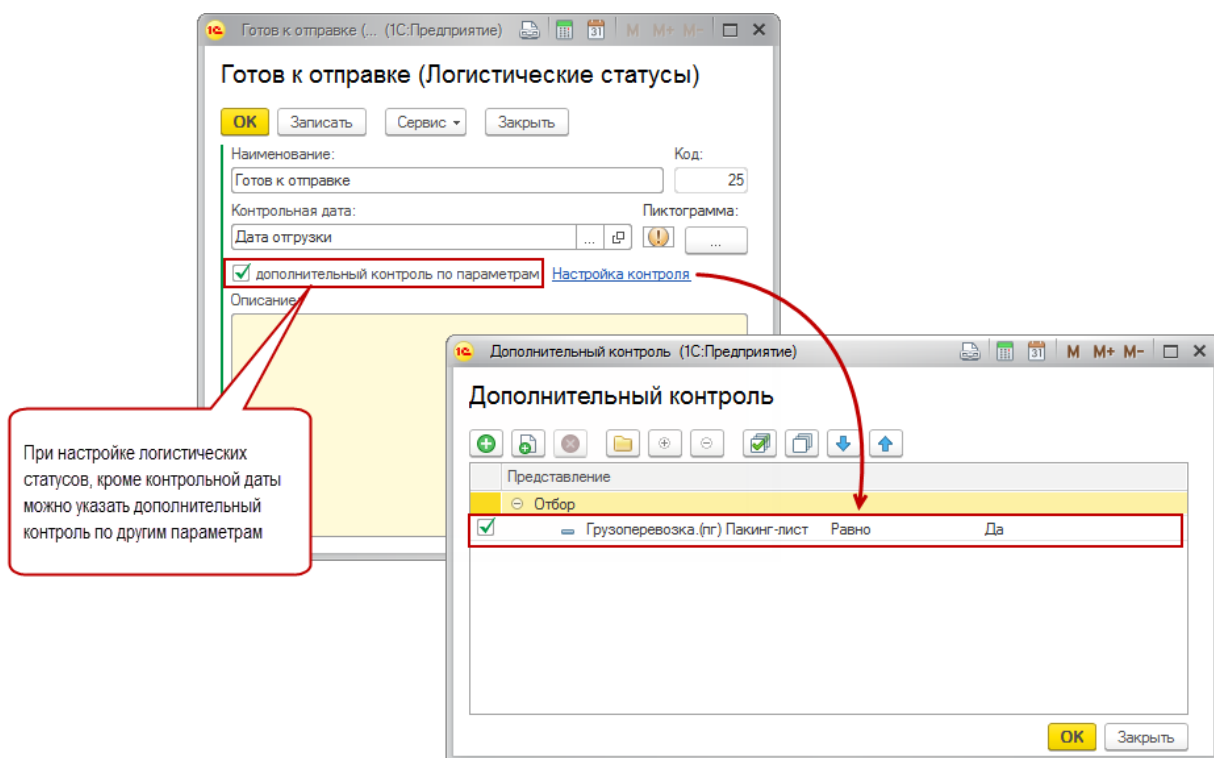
Готов к отправке (... (1С:Предприятие) 31 M M+ M−

Готов к отправке (Логистические статусы)

OK Записать Сервис Закрыть

Наименование:
Готов к отправке

Код:
25

Контрольная дата:
Дата отгрузки ...

Пиктограмма:
...

дополнительный контроль по параметрам Настройка контроля

Описание:

При настройке логистических статусов, кроме контрольной даты можно указать дополнительный контроль по другим параметрам

Дополнительный контроль (1С:Предприятие) 31 M M+ M−

Дополнительный контроль

Представление
Отбор
Грузоперевозка.(пг) Пакинг-лист Равно Да

OK Закрыть